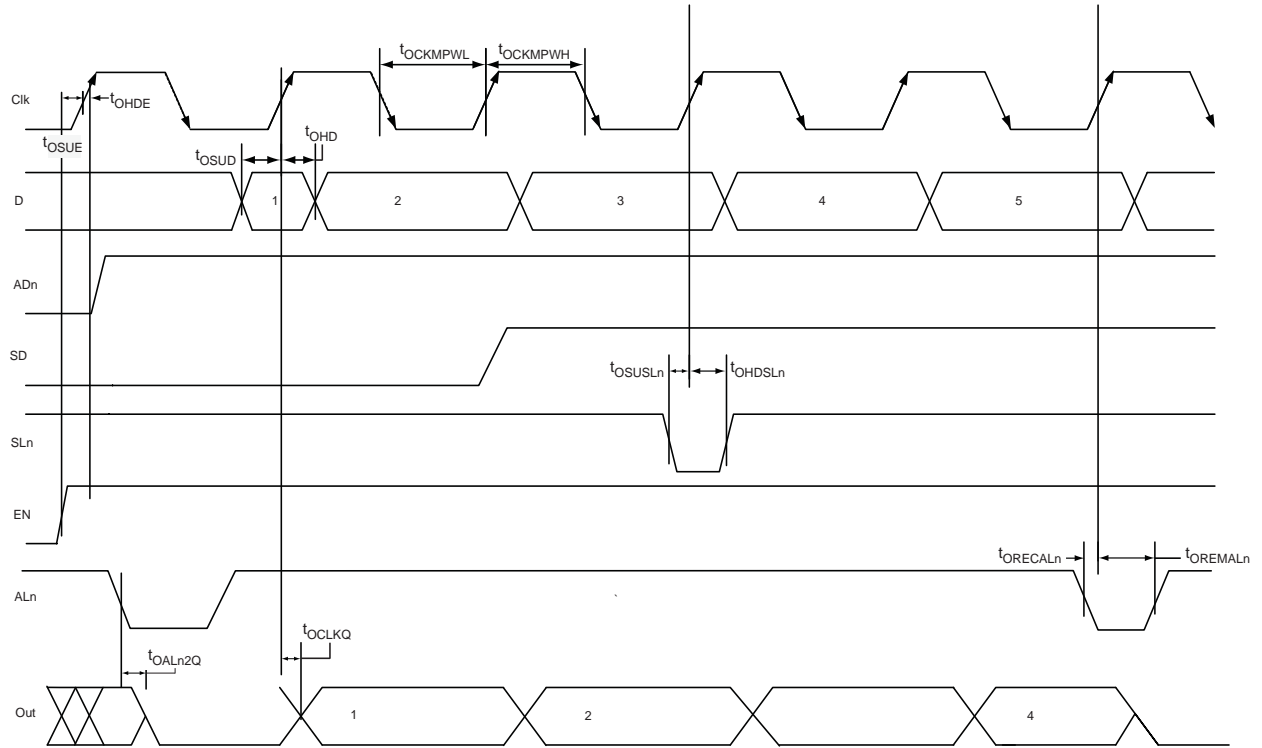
$t_{OCKMPWL}$ $t_{OCKMPWH}$

Clk

$t_{OHDE}$

$t_{OSUE}$

$t_{OSUD}$ $t_{OHD}$

D

1

2

3

4

5

ADn

SD

$t_{OSUSLn}$ $t_{OHDSLn}$

SLn

EN

$t_{ORECALn}$ $t_{OREMALn}$

ALn

$t_{OCLKQ}$

$t_{OALn2Q}$

Out

1

2

4